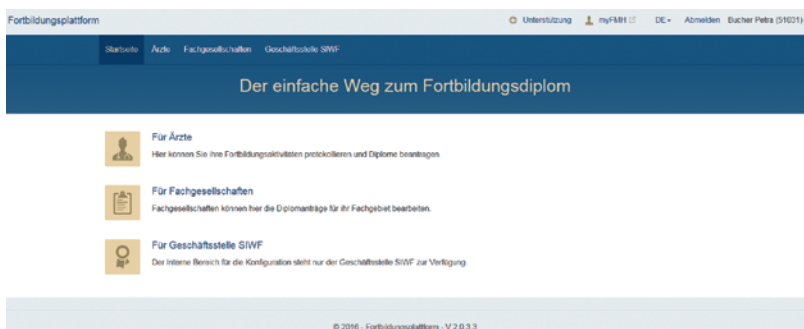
Fortbildungsplattform

Unterstützung myFMH DE Abmelden Bucher Petra (51031)

Startseite Ärzte Fachgesellschaften Geschäftsstelle SIWF

Der einfache Weg zum Fortbildungsdiplom

Für Ärzte

Hier können Sie Ihre Fortbildungsaktivitäten protokollieren und Diplome beantragen.

Für Fachgesellschaften

Fachgesellschaften können hier die Diplomanträge für ihr Fachgebiet bearbeiten.

Für Geschäftsstelle SIWF

Der interne Bereich für die Konfiguration steht nur der Geschäftsstelle SIWF zur Verfügung.

© 2016 - Fortbildungsplattform - V 2.0.3.3